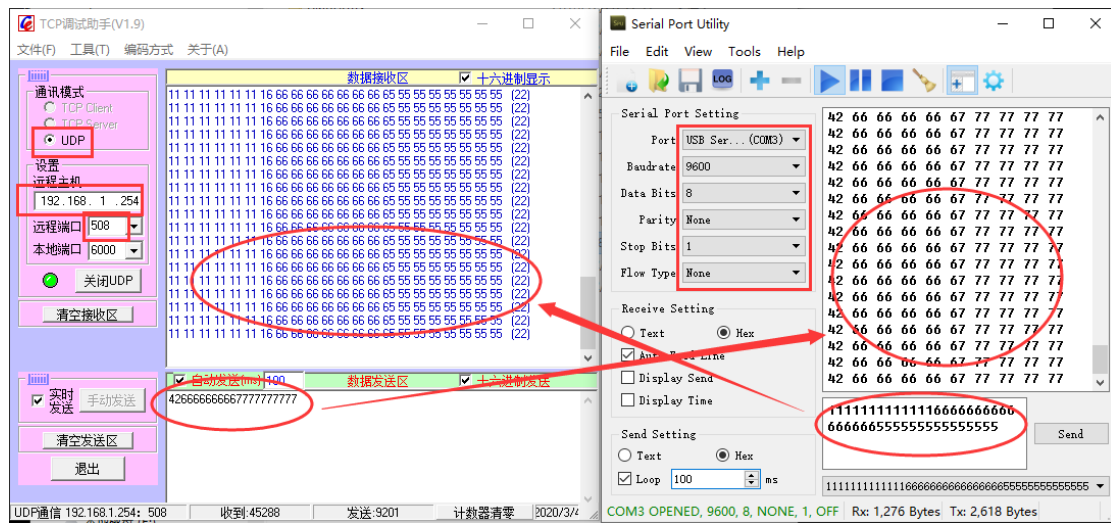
TCP调试助手(V1.9)
文件(F) 工具(T) 编码方式 关于(A)

通讯模式
TCP Client
TCP Server
UDP
设置
远程主机
192.168. 1 .254
远程端口 508
本地端口 6000
关闭UDP
清空接收区

数据接收区 十六进制显示
11 11 11 11 11 11 16 66 66 66 66 66 66 65 55 55 55 55 55 55 55 (22)
11 11 11 11 11 11 16 66 66 66 66 66 66 65 55 55 55 55 55 55 55 (22)
11 11 11 11 11 11 16 66 66 66 66 66 66 65 55 55 55 55 55 55 55 (22)
11 11 11 11 11 11 16 66 66 66 66 66 66 65 55 55 55 55 55 55 55 (22)
11 11 11 11 11 11 16 66 66 66 66 66 66 65 55 55 55 55 55 55 55 (22)
11 11 11 11 11 11 16 66 66 66 66 66 66 65 55 55 55 55 55 55 55 (22)
11 11 11 11 11 11 16 66 66 66 66 66 66 65 55 55 55 55 55 55 55 (22)
11 11 11 11 11 11 16 66 66 66 66 66 66 65 55 55 55 55 55 55 55 (22)
11 11 11 11 11 11 16 66 66 66 66 66 66 65 55 55 55 55 55 55 55 (22)
11 11 11 11 11 11 16 66 66 66 66 66 66 65 55 55 55 55 55 55 55 (22)
11 11 11 11 11 11 16 66 66 66 66 66 66 65 55 55 55 55 55 55 55 (22)
11 11 11 11 11 11 16 66 66 66 66 66 66 65 55 55 55 55 55 55 55 (22)
11 11 11 11 11 11 16 66 66 66 66 66 66 65 55 55 55 55 55 55 55 (22)
11 11 11 11 11 11 16 66 66 66 66 66 66 65 55 55 55 55 55 55 55 (22)
11 11 11 11 11 11 16 66 66 66 66 66 66 65 55 55 55 55 55 55 55 (22)
11 11 11 11 11 11 16 66 66 66 66 66 66 65 55 55 55 55 55 55 55 (22)
11 11 11 11 11 11 16 66 66 66 66 66 66 65 55 55 55 55 55 55 55 (22)
11 11 11 11 11 11 16 66 66 66 66 66 66 65 55 55 55 55 55 55 55 (22)
11 11 11 11 11 11 16 66 66 66 66 66 66 65 55 55 55 55 55 55 55 (22)

实时发送 手动发送
清空发送区
退出
自动发送(ms) 100 数据发送区 十六进制发送
42666666667777777777

UDP通信 192.168.1.254: 508 收到:45288 发送:9201 计数器清零 2020/3/4

Serial Port Utility
File Edit View Tools Help
Serial Port Setting
Port USB Ser...(COM3)
Baudrate 9600
Data Bits 8
Parity None
Stop Bits 1
Flow Type None
Receive Setting
Text Hex
Auto Feed Line
Display Send
Display Time
Send Setting
Text Hex
Loop 100 ms

42 66 66 66 66 67 77 77 77 77
42 66 66 66 66 67 77 77 77 77
42 66 66 66 66 67 77 77 77 77
42 66 66 66 66 67 77 77 77 77
42 66 66 66 66 67 77 77 77 77
42 66 66 66 66 67 77 77 77 77
42 66 66 66 66 67 77 77 77 77
42 66 66 66 66 67 77 77 77 77
42 66 66 66 66 67 77 77 77 77
42 66 66 66 66 67 77 77 77 77
42 66 66 66 66 67 77 77 77 77
42 66 66 66 66 67 77 77 77 77
42 66 66 66 66 67 77 77 77 77
42 66 66 66 66 67 77 77 77 77
42 66 66 66 66 67 77 77 77 77
42 66 66 66 66 67 77 77 77 77
42 66 66 66 66 67 77 77 77 77

1111111111111666666666666666666555555555555555
Send
11111111111116666666666666666665555555555555

COM3 OPENED, 9600, 8, NONE, 1, OFF Rx: 1,276 Bytes Tx: 2,618 Bytes